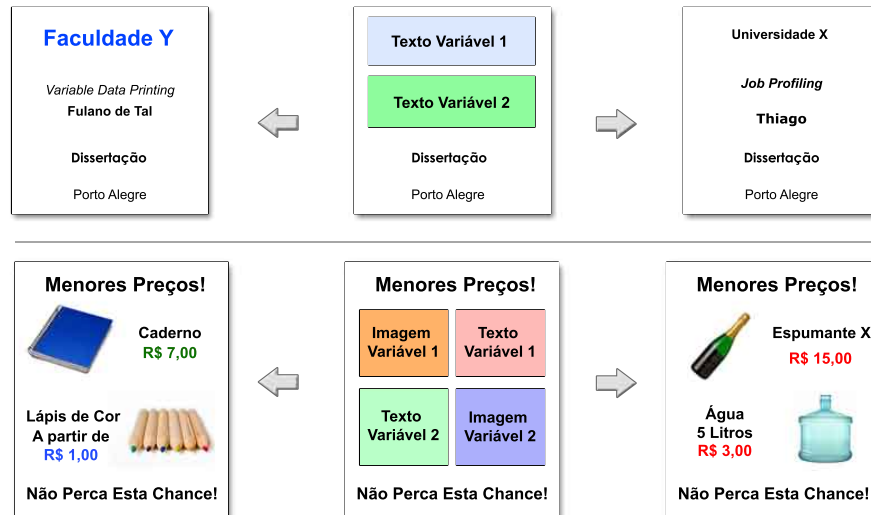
Faculdade Y

Variable Data Printing
Fulano de Tal

Dissertação

Porto Alegre

Texto Variável 1

Texto Variável 2

Dissertação

Porto Alegre

Universidade X

Job Profiling

Thiago

Dissertação

Porto Alegre

Menores Preços!

Caderno
R$ 7,00

Lápis de Cor
A partir de
R$ 1,00

Não Perca Esta Chance!

Menores Preços!

Imagem Variável 1

Texto Variável 1

Texto Variável 2

Imagem Variável 2

Não Perca Esta Chance!

Menores Preços!

Espumante X
R$ 15,00

Água
5 Litros
R$ 3,00

Não Perca Esta Chance!